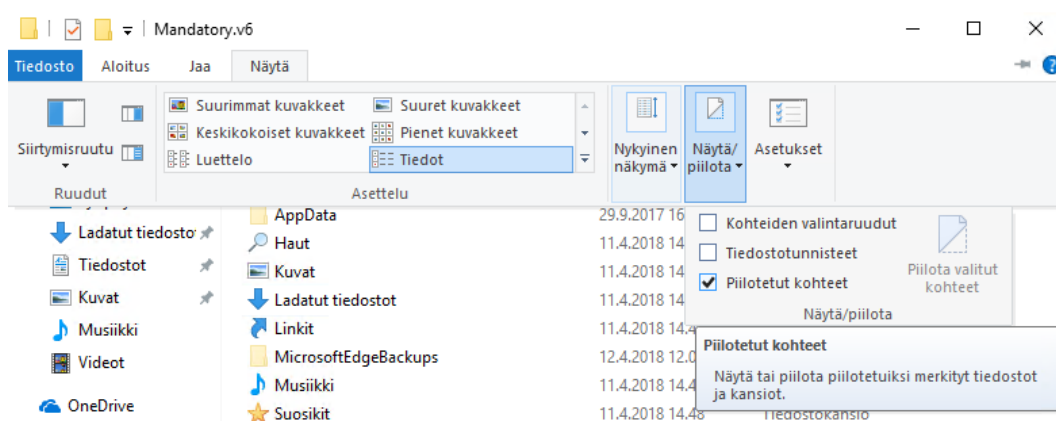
Mandatory.v6

Tiedosto Aloitus Jaa Näytä

Siirtymisruutu
Ruudut

Suurimmat kuvakkeet
Suuret kuvakkeet
Keskikokoiset kuvakkeet
Pienet kuvakkeet
Luettelo
Tiedot
Asettelu

Nykyinen näkymä
Näytä/piilota
Asetukset

Kohteiden valintaruudut
Tiedostotunnisteet
Piilotetut kohteet
Piilota valitut kohteet
Näytä/piilota

Ladatut tiedostot
Tiedostot
Kuvat
Musiikki
Videot
OneDrive

AppData 29.9.2017 16
Haut 11.4.2018 14
Kuvat 11.4.2018 14
Ladatut tiedostot 11.4.2018 14
Linkit 11.4.2018 14.4
MicrosoftEdgeBackups 12.4.2018 12.0
Musiikki 11.4.2018 14.4
Suosikit 11.4.2018 14.48 Tiedostokansio

Piilotetut kohteet
Näytä tai piilota piilotetuiksi merkityt tiedostot ja kansiot.